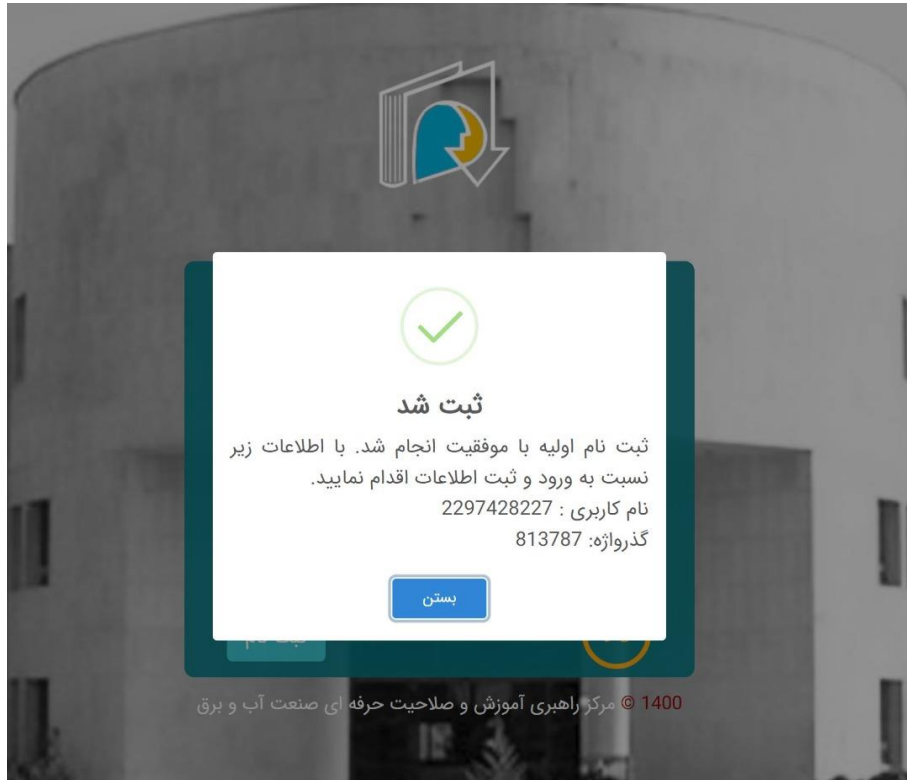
ثبت شد

ثبت نام اولیه با موفقیت انجام شد. با اطلاعات زیر نسبت به ورود و ثبت اطلاعات اقدام نمایید.
نام کاربری : 2297428227
گذرواژه: 813787

بستن

1400 © مرکز راهبری آموزش و صلاحیت حرفه ای صنعت آب و برق